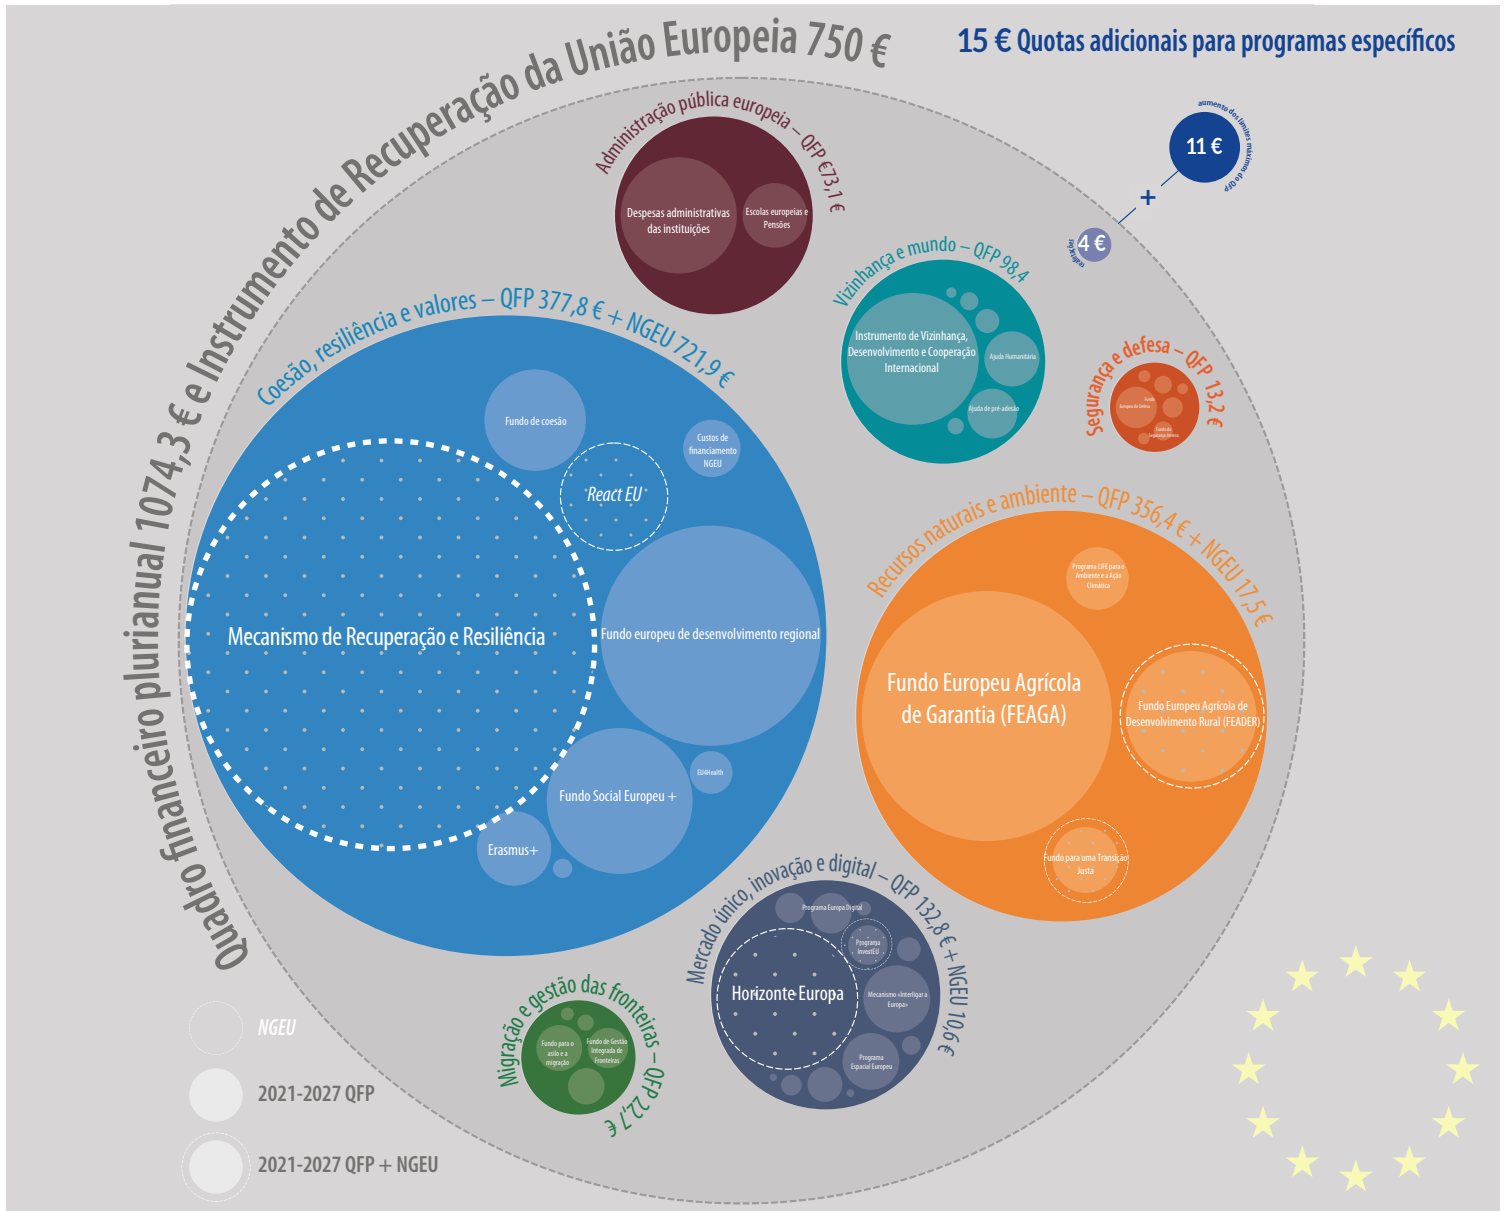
Quadro financeiro plurianual 1074,3 € e Instrumento de Recuperação da União Europeia 750 €

15 € Quotas adicionais para programas específicos

aumento dos limites máximos do QFP

11 €

+

4 €

realocação

Administração pública europeia – QFP €73,1 €

Despesas administrativas das instituições

Escolas europeias e Pensões

Vizinhança e mundo – QFP 98,4

Instrumento de Vizinhança, Desenvolvimento e Cooperação Internacional

Ajuda Humanitária

Ajuda de pré-adesão

Segurança e defesa – QFP 13,2 €

Fundo Europeu de Defesa

Fundo de Segurança Interna

Coesão, resiliência e valores – QFP 377,8 € + NGEU 721,9 €

Fundo de coesão

Custos de financiamento NGEU

React EU

Mecanismo de Recuperação e Resiliência

Fundo europeu de desenvolvimento regional

EU4Health

Fundo Social Europeu +

Erasmus+

Recursos naturais e ambiente – QFP 356,4 € + NGEU 17,5 €

Programa LIFE para o Ambiente e a Ação Climática

Fundo Europeu Agrícola de Garantia (FEAGA)

Fundo Europeu Agrícola de Desenvolvimento Rural (FEADER)

Fundo para uma Transição Justa

Mercado único, inovação e digital – QFP 132,8 € + NGEU 10,6 €

Programa Europa Digital

Programa InvestEU

Horizonte Europa

Mecanismo «Interligar a Europa»

Programa Espacial Europeu

Migração e gestão das fronteiras – QFP 22,7 €

Fundo para o asilo e a migração

Fundo de Gestão Integrada de Fronteiras

NGEU

2021-2027 QFP

2021-2027 QFP + NGEU